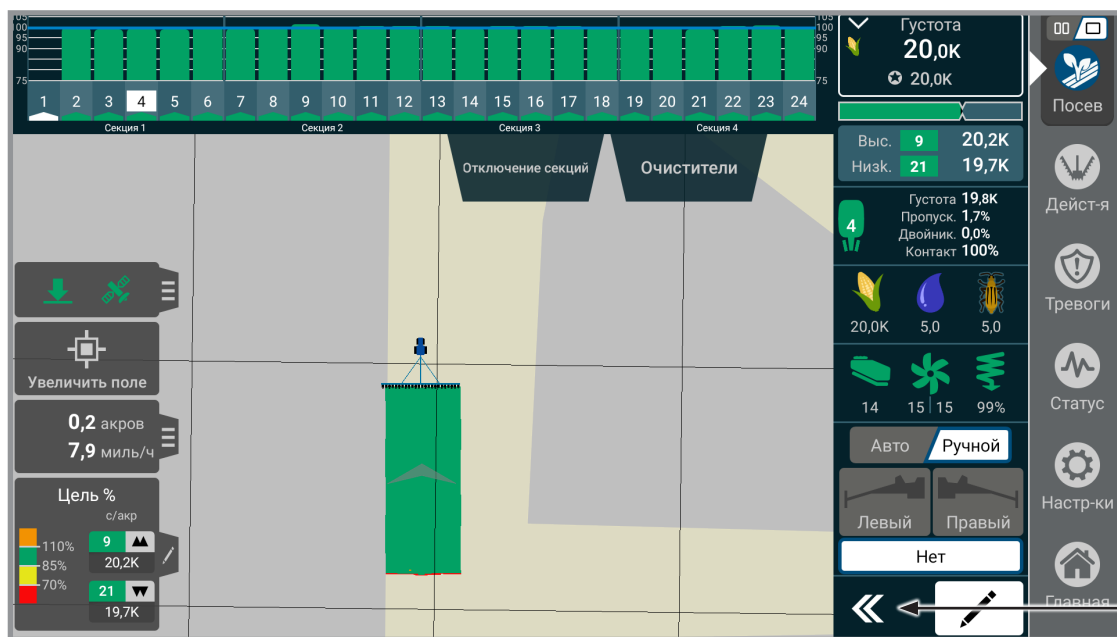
105
100
95
90
75
105
100
95
90
75
1 2 3 4 5 6 7 8 9 10 11 12 13 14 15 16 17 18 19 20 21 22 23 24
Секция 1
Секция 2
Секция 3
Секция 4

Отключение секций
Очистители

Увеличить поле

0,2 акров
7,9 миль/ч

Цель %
с/акр
110%
85%
70%
9
20,2K
21
19,7K

Густота
20,0K
20,0K

Выс. 9 20,2K
Низк. 21 19,7K

4
Густота 19,8K
Пропуск. 1,7%
Двойник. 0,0%
Контакт 100%

20,0K
5,0
5,0

14
15 | 15
99%

Авто
Ручной

Левый
Правый

Нет

Посев
Дейст-я
Тревоги
Статус
Настр-ки
Главная